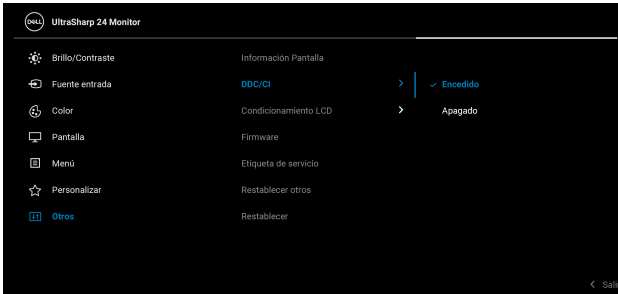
DELL UltraSharp 24 Monitor

Brillo/Contraste
Fuente entrada
Color
Pantalla
Menú
Personalizar
Otros

Información Pantalla
DDC/CI
Condicionamiento LCD
Firmware
Etiqueta de servicio
Restablecer otros
Restablecer

Encedido
Apagado

Sali